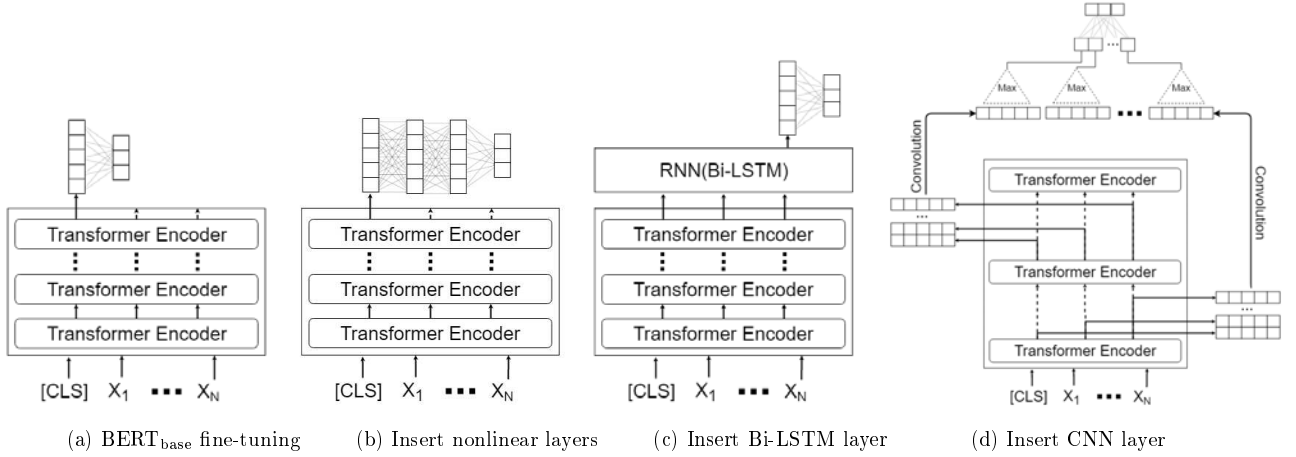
Transformer Encoder
Transformer Encoder
Transformer Encoder
[CLS] $X_1$ ▪▪▪ $X_N$

Transformer Encoder
Transformer Encoder
Transformer Encoder
[CLS] $X_1$ ▪▪▪ $X_N$

RNN(Bi-LSTM)
Transformer Encoder
Transformer Encoder
Transformer Encoder
[CLS] $X_1$ ▪▪▪ $X_N$

Max
Max
Max
Convolution
Convolution
Transformer Encoder
Transformer Encoder
Transformer Encoder
[CLS] $X_1$ ▪▪▪ $X_N$

(a) $\text{BERT}_{\text{base}}$ fine-tuning
(b) Insert nonlinear layers
(c) Insert Bi-LSTM layer
(d) Insert CNN layer